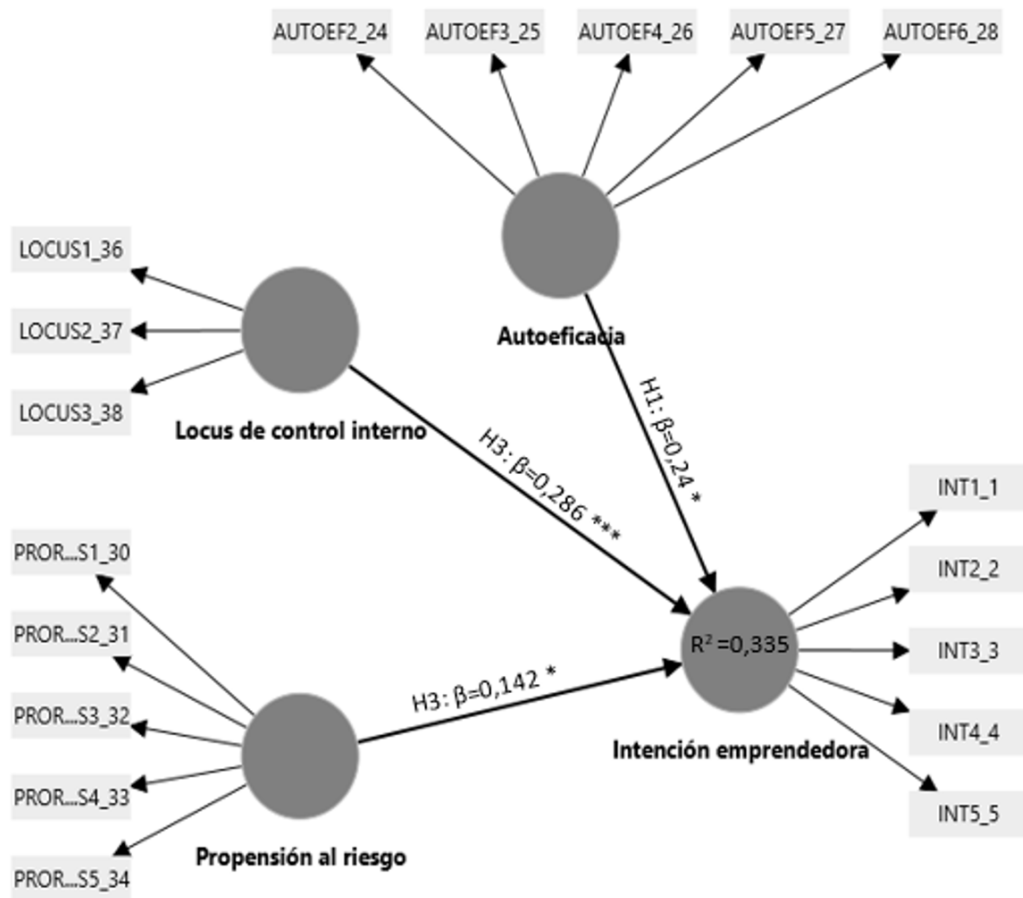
AUTOEF2_24
AUTOEF3_25
AUTOEF4_26
AUTOEF5_27
AUTOEF6_28

LOCUS1_36
LOCUS2_37
LOCUS3_38

Autoeficacia

Locus de control interno

H1: β=0,24 *

H3: β=0,286 ***

INT1_1
INT2_2
INT3_3
INT4_4
INT5_5

PROR...S1_30
PROR...S2_31
PROR...S3_32
PROR...S4_33
PROR...S5_34

$R^2$ =0,335

H3: β=0,142 *

Intención emprendedora

Propensión al riesgo